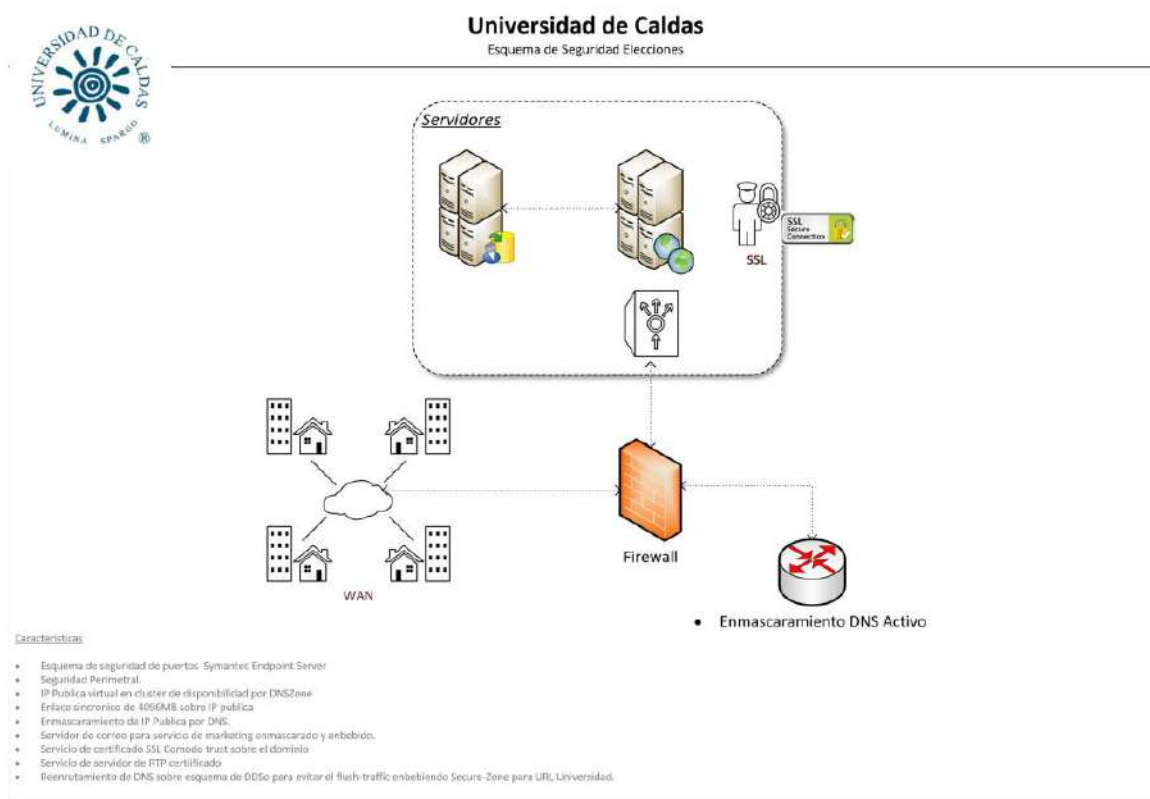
UNIVERSIDAD DE CALDAS
LUMINA SPARGO
®

Universidad de Caldas
Esquema de Seguridad Elecciones

Servidores

SSL
Secure
Connection

SSL

WAN

Firewall

• Enmascaramiento DNS Activo

Caracteristicas

• Esquema de seguridad de puertos Symantec Endpoint Server
• Seguridad Perimetral.
• IP Publica virtual en cluster de disponibilidad por DNSZone
• Enlace sincronico de 4096MB sobre IP publica
• Enmascaramiento de IP Publica por DNS.
• Servidor de correo para servicio de marketing enmascarado y enbebido.
• Servicio de certificado SSL Comodo trust sobre el dominio
• Servicio de servidor de FTP certificado
• Reenrutamiento de DNS sobre esquema de DDSo para evitar el flush-traffic enbebiendo Secure-Zone para URL Universidad.